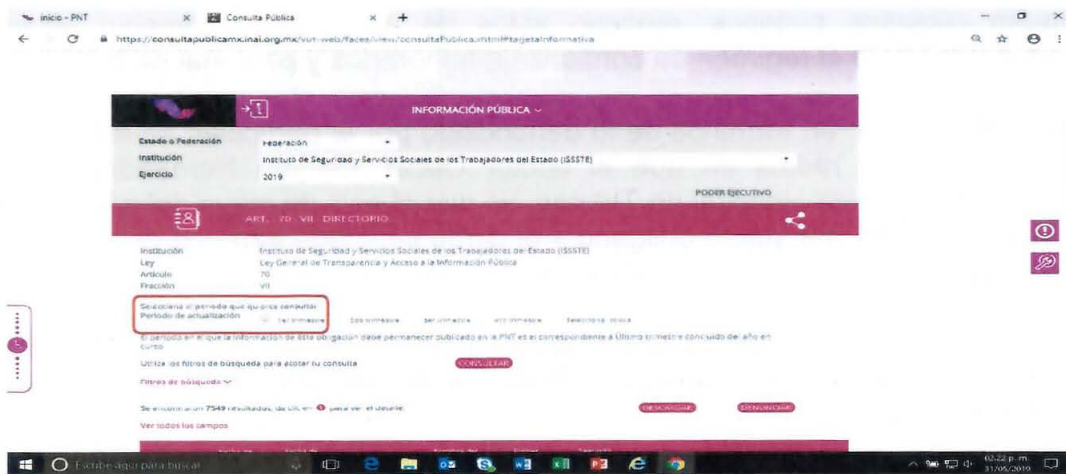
Inicio - PNT × Consulta Pública × +

https://consultapublicamx.inai.org.mx/vut-web/faces/view/consultaPublica.xhtml#tarjetaInformativa

INFORMACIÓN PÚBLICA

Estado o Federación Federación

Institución Instituto de Seguridad y Servicios Sociales de los Trabajadores del Estado (ISSSTE)

Ejercicio 2019

PODER EJECUTIVO

ART. 70 VII DIRECTORIO

Institución Instituto de Seguridad y Servicios Sociales de los Trabajadores del Estado (ISSSTE)

Ley Ley General de Transparencia y Acceso a la Información Pública

Artículo 70

Fracción VII

Selecciona el periodo que quieres consultar

Periodo de actualización

1er trimestre 2do trimestre 3er trimestre 4to trimestre Seleccionar todos

El periodo en el que la información de esta obligación debe permanecer publicado en la PNT es el correspondiente a último trimestre concluido del año en curso

Utiliza los filtros de búsqueda para acotar tu consulta CONSULTAR

Filtros de búsqueda

Se encontraron 7549 resultados, da clic en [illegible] para ver el detalle. DESCARGAR DENUNCIAR

Ver todos los campos

Escribe aquí para buscar

02:22 p. m. 31/05/2019